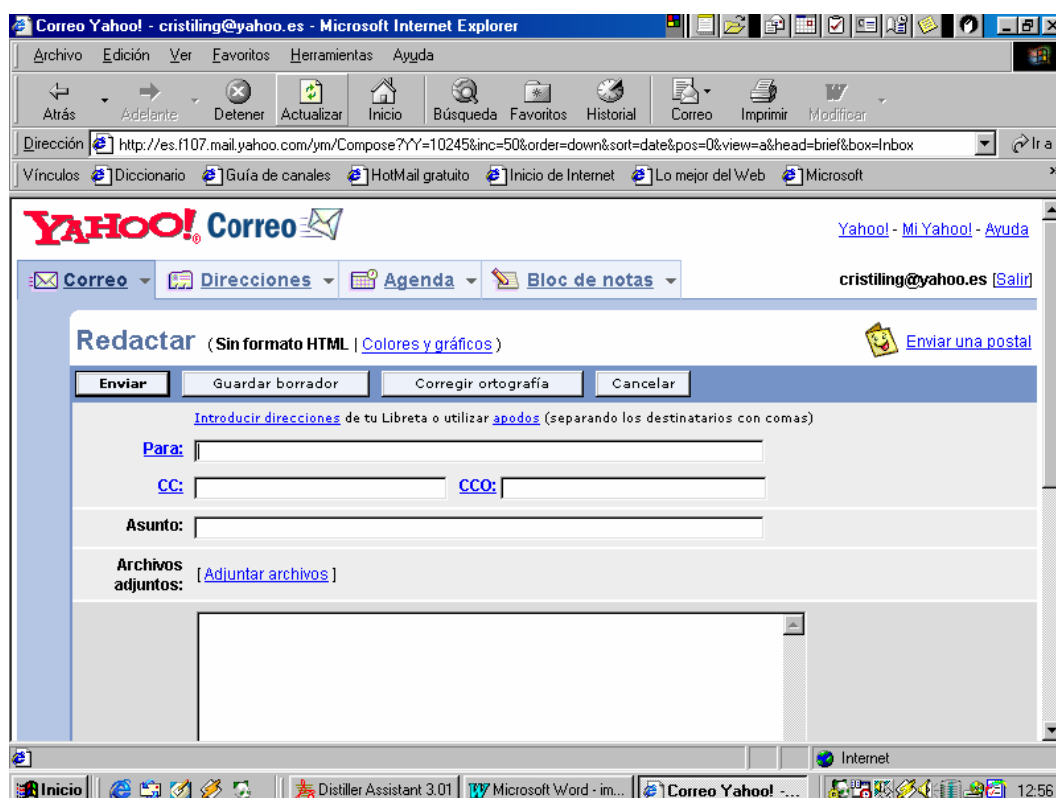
Correo Yahoo! - cristiling@yahoo.es - Microsoft Internet Explorer

Archivo Edición Ver Favoritos Herramientas Ayuda

Atrás Adelante Detener Actualizar Inicio Búsqueda Favoritos Historial Correo Imprimir Modificar

Dirección http://es.f107.mail.yahoo.com/ym/Compose?YY=10245&inc=50&order=down&sort=date&pos=0&view=a&head=brief&box=Inbox Ir a

Vínculos Diccionario Guía de canales HotMail gratuito Inicio de Internet Lo mejor del Web Microsoft

YAHOO! Correo

Yahoo! - Mi Yahoo! - Ayuda

Correo Direcciones Agenda Bloc de notas

cristiling@yahoo.es [Salir]

Redactar (Sin formato HTML | Colores y gráficos)

Enviar una postal

Enviar Guardar borrador Corregir ortografía Cancelar

Introducir direcciones de tu Libreta o utilizar apodos (separando los destinatarios con comas)

Para:

CC: CCO:

Asunto:

Archivos adjuntos: [Adjuntar archivos]

Internet

Inicio Distiller Assistant 3.01 Microsoft Word - im... Correo Yahoo! -... 12:56